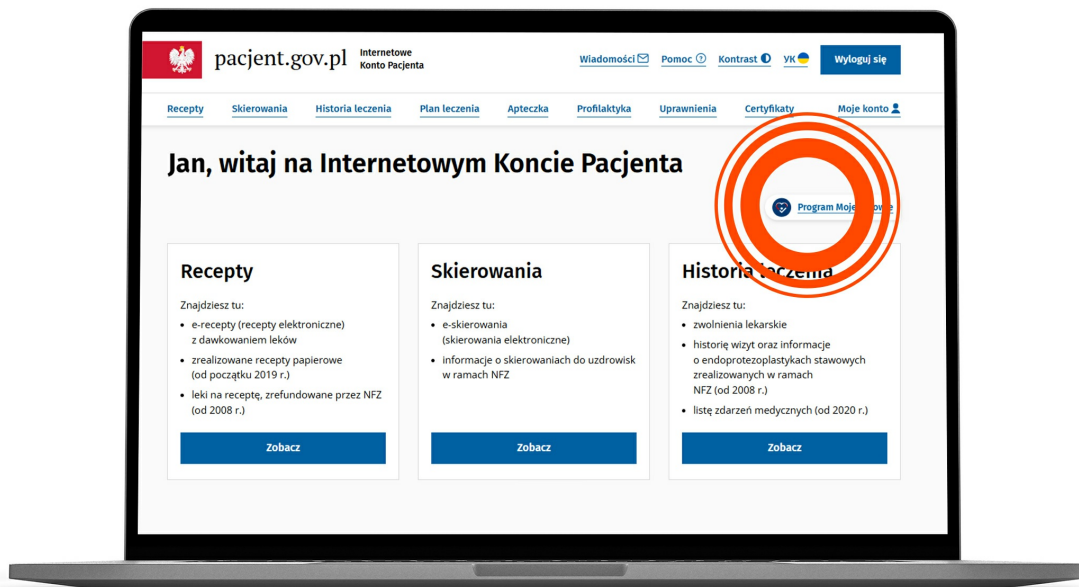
pacjent.gov.pl Internetowe Konto Pacjenta

Wiadomości Pomoc Kontrast УК Wyloguj się

Recepty Skierowania Historia leczenia Plan leczenia Apteczka Profilaktyka Uprawnienia Certyfikaty Moje konto

Jan, witaj na Internetowym Koncie Pacjenta

Program Moje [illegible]owie

Recepty

Znajdziesz tu:

- e-recepty (recepty elektroniczne) z dawkowaniem leków
- zrealizowane recepty papierowe (od początku 2019 r.)
- leki na receptę, zrefundowane przez NFZ (od 2008 r.)

Zobacz

Skierowania

Znajdziesz tu:

- e-skierowania (skierowania elektroniczne)
- informacje o skierowaniach do uzdrowisk w ramach NFZ

Zobacz

Historia leczenia

Znajdziesz tu:

- zwolnienia lekarskie
- historię wizyt oraz informacje o endoprotezoplastykach stawowych zrealizowanych w ramach NFZ (od 2008 r.)
- listę zdarzeń medycznych (od 2020 r.)

Zobacz